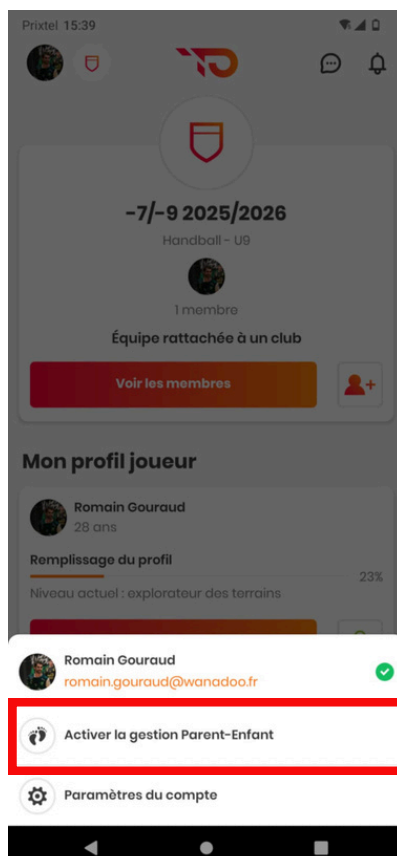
Prixtel 15:39

-7/-9 2025/2026

Handball - U9

1 membre

Équipe rattachée à un club

Voir les membres

Mon profil joueur

Romain Gouraud
28 ans

Remplissage du profil

23%

Niveau actuel : explorateur des terrains

Romain Gouraud
romain.gouraud@wanadoo.fr

Activer la gestion Parent-Enfant

Paramètres du compte